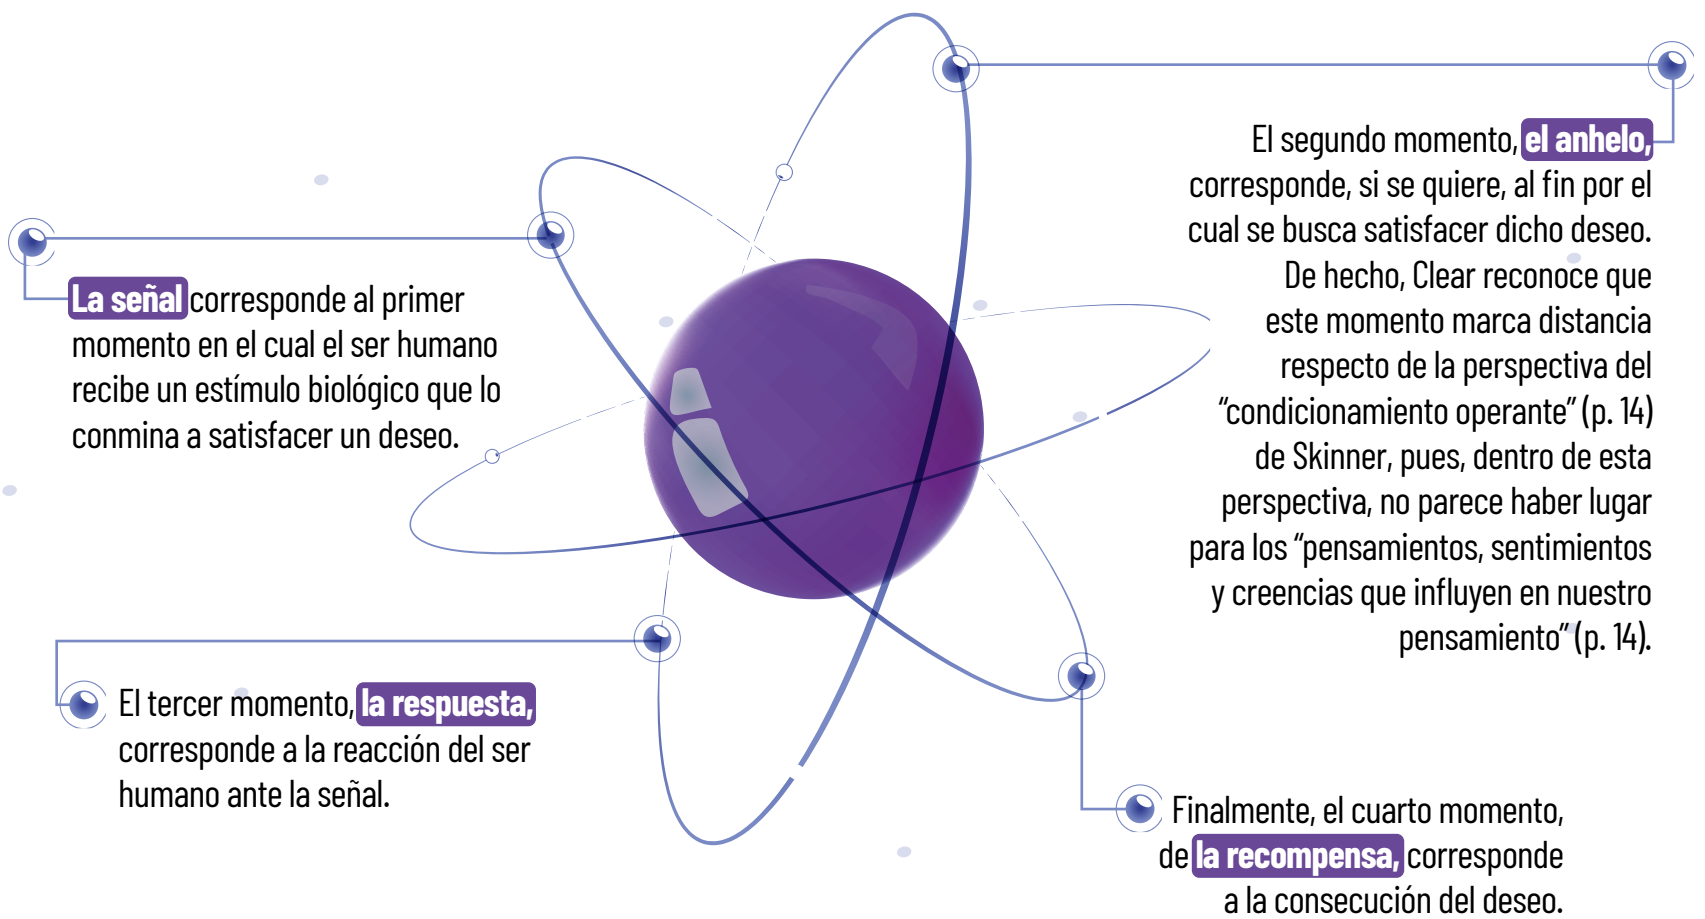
La señal corresponde al primer momento en el cual el ser humano recibe un estímulo biológico que lo conmina a satisfacer un deseo.

El segundo momento, el anhelo, corresponde, si se quiere, al fin por el cual se busca satisfacer dicho deseo. De hecho, Clear reconoce que este momento marca distancia respecto de la perspectiva del "condicionamiento operante" (p. 14) de Skinner, pues, dentro de esta perspectiva, no parece haber lugar para los "pensamientos, sentimientos y creencias que influyen en nuestro pensamiento" (p. 14).

El tercer momento, la respuesta, corresponde a la reacción del ser humano ante la señal.

Finalmente, el cuarto momento, de la recompensa, corresponde a la consecución del deseo.